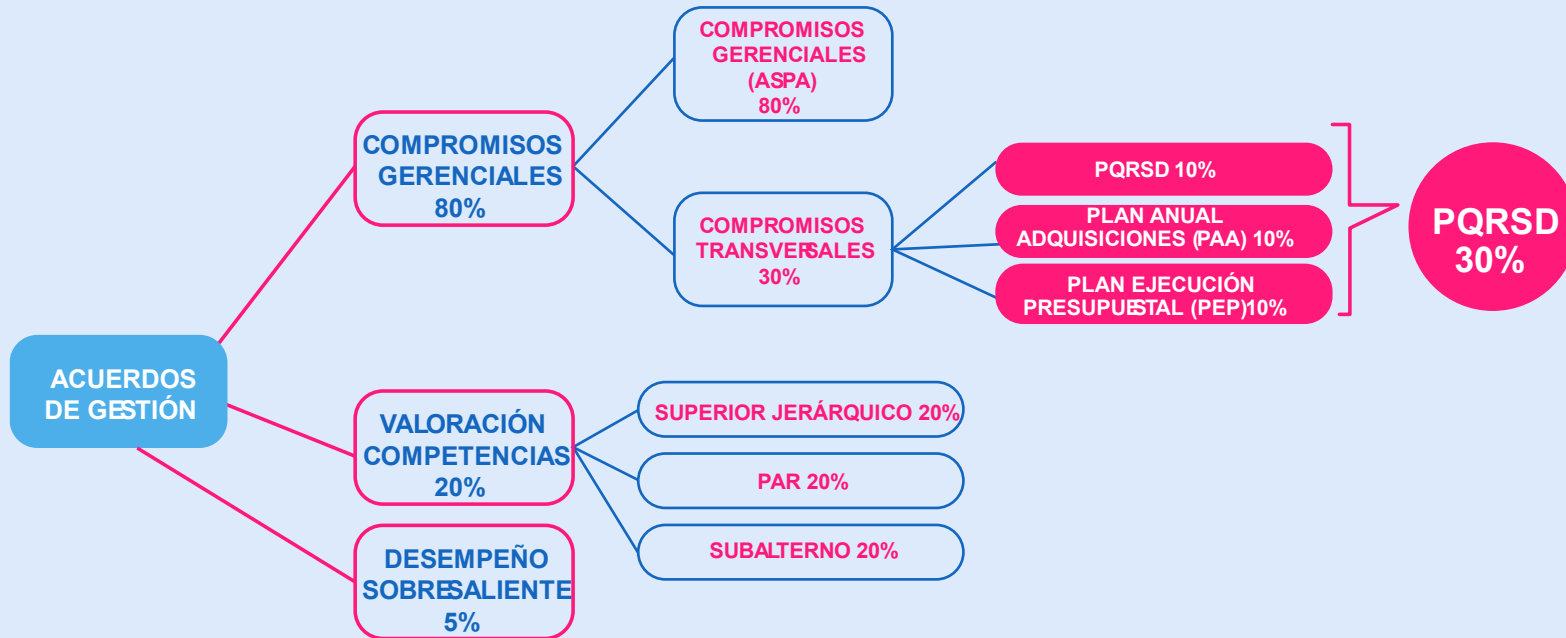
ACUERDOS DE GESTIÓN

COMPROMISOS GERENCIALES 80%

COMPROMISOS GERENCIALES (ASPA) 80%

COMPROMISOS TRANSVERSALES 30%

PQRSD 10%

PLAN ANUAL ADQUISICIONES (PAA) 10%

PLAN EJECUCIÓN PRESUPUESTAL (PEP)10%

PQRSD 30%

VALORACIÓN COMPETENCIAS 20%

SUPERIOR JERÁRQUICO 20%

PAR 20%

SUBALTERNO 20%

DESEMPEÑO SOBRESALIENTE 5%